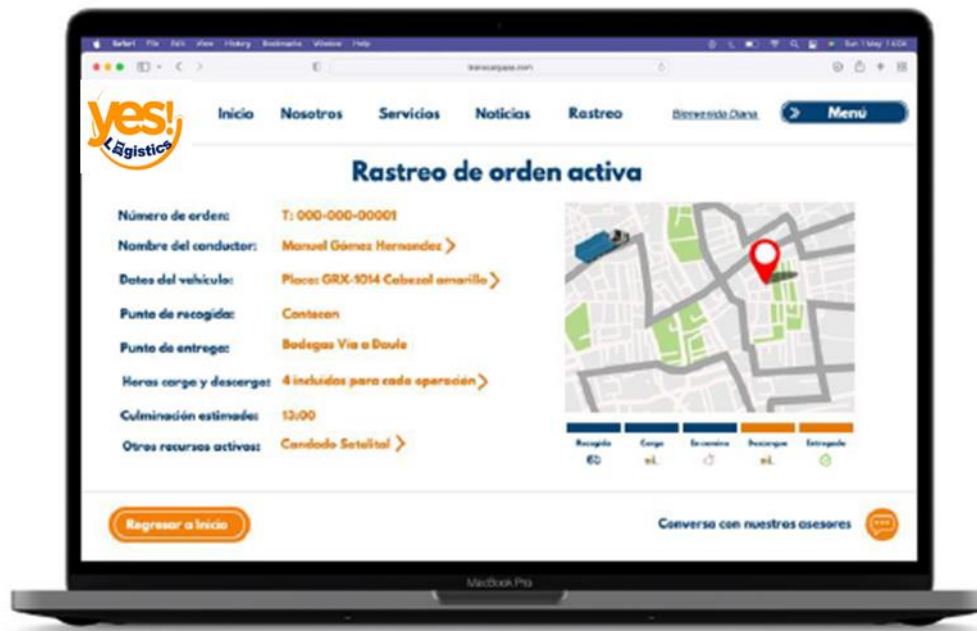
Safari File Edit View History Bookmarks Window Help

yes! Logistics

Inicio Nosotros Servicios Noticias Rastreo Bienvenida Diana Menú

Rastreo de orden activa

Número de orden: T: 000-000-00001

Nombre del conductor: Manuel Gómez Hernandez

Datos del vehiculo: Placa: GRX-1014 Cabezal amarillo

Punto de recogida: Contecon

Punto de entrega: Bodegas Via a Daule

Horas cargo y descargo: 4 incluidas para cada operación

Culminación estimada: 13:00

Otros recursos activos: Candado Satelital

Recogida Carga En camino Descargue Entregado

Regresar a Inicio

Conversa con nuestros asesores

MacBook Pro